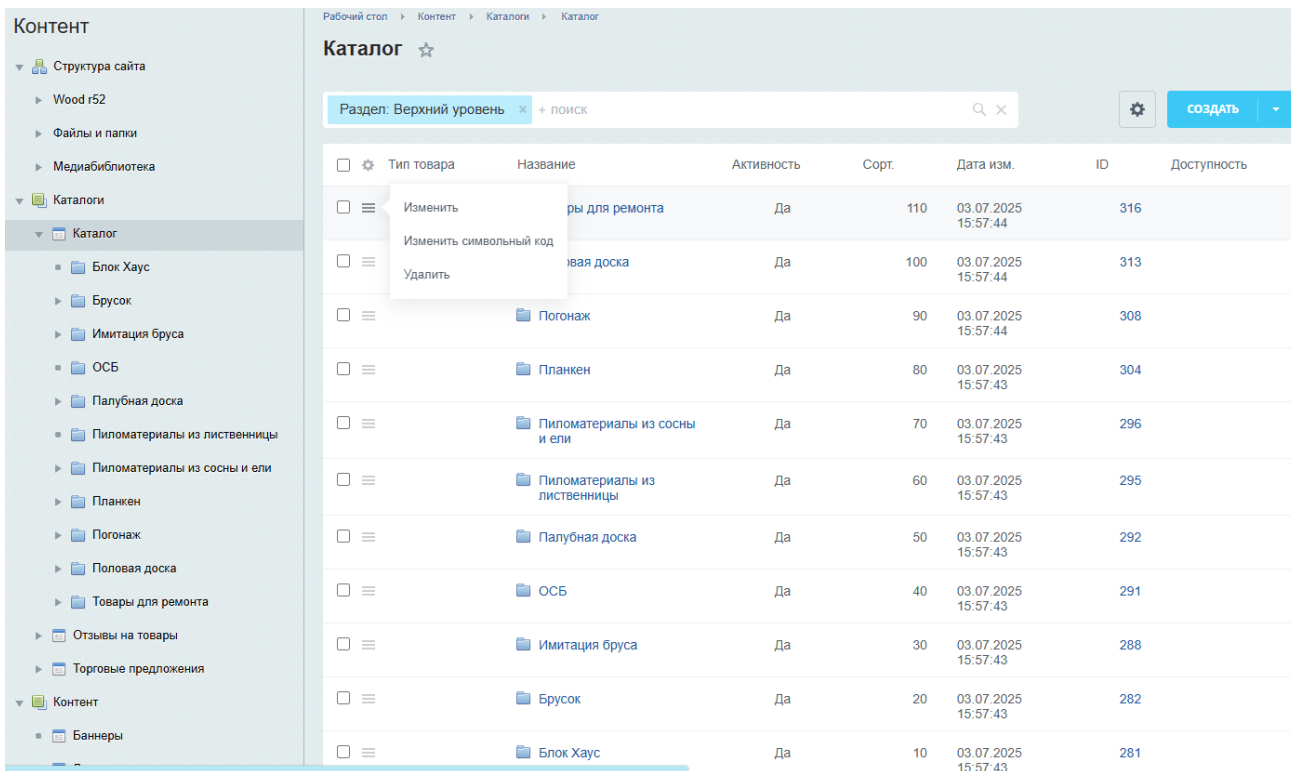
Контент

Структура сайта
Wood r52
Файлы и папки
Медиабиблиотека
Каталоги
Каталог
Блок Хаус
Брусок
Имитация бруса
ОСБ
Палубная доска
Пиломатериалы из лиственницы
Пиломатериалы из сосны и ели
Планкен
Погонаж
Половая доска
Товары для ремонта
Отзывы на товары
Торговые предложения
Контент
Баннеры

Рабочий стол › Контент › Каталоги › Каталог

Каталог ☆

Раздел: Верхний уровень × + поиск

СОЗДАТЬ

Изменить
Изменить символьный код
Удалить

| | Тип товара | Название | Активность | Сорт. | Дата изм. | ID | Доступность |
|---|---|---|---|---|---|---|---|
| | | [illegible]ры для ремонта | Да | 110 | 03.07.2025 15:57:44 | 316 | |
| | | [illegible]вая доска | Да | 100 | 03.07.2025 15:57:44 | 313 | |
| | | Погонаж | Да | 90 | 03.07.2025 15:57:44 | 308 | |
| | | Планкен | Да | 80 | 03.07.2025 15:57:43 | 304 | |
| | | Пиломатериалы из сосны и ели | Да | 70 | 03.07.2025 15:57:43 | 296 | |
| | | Пиломатериалы из лиственницы | Да | 60 | 03.07.2025 15:57:43 | 295 | |
| | | Палубная доска | Да | 50 | 03.07.2025 15:57:43 | 292 | |
| | | ОСБ | Да | 40 | 03.07.2025 15:57:43 | 291 | |
| | | Имитация бруса | Да | 30 | 03.07.2025 15:57:43 | 288 | |
| | | Брусок | Да | 20 | 03.07.2025 15:57:43 | 282 | |
| | | Блок Хаус | Да | 10 | 03.07.2025 15:57:43 | 281 | |